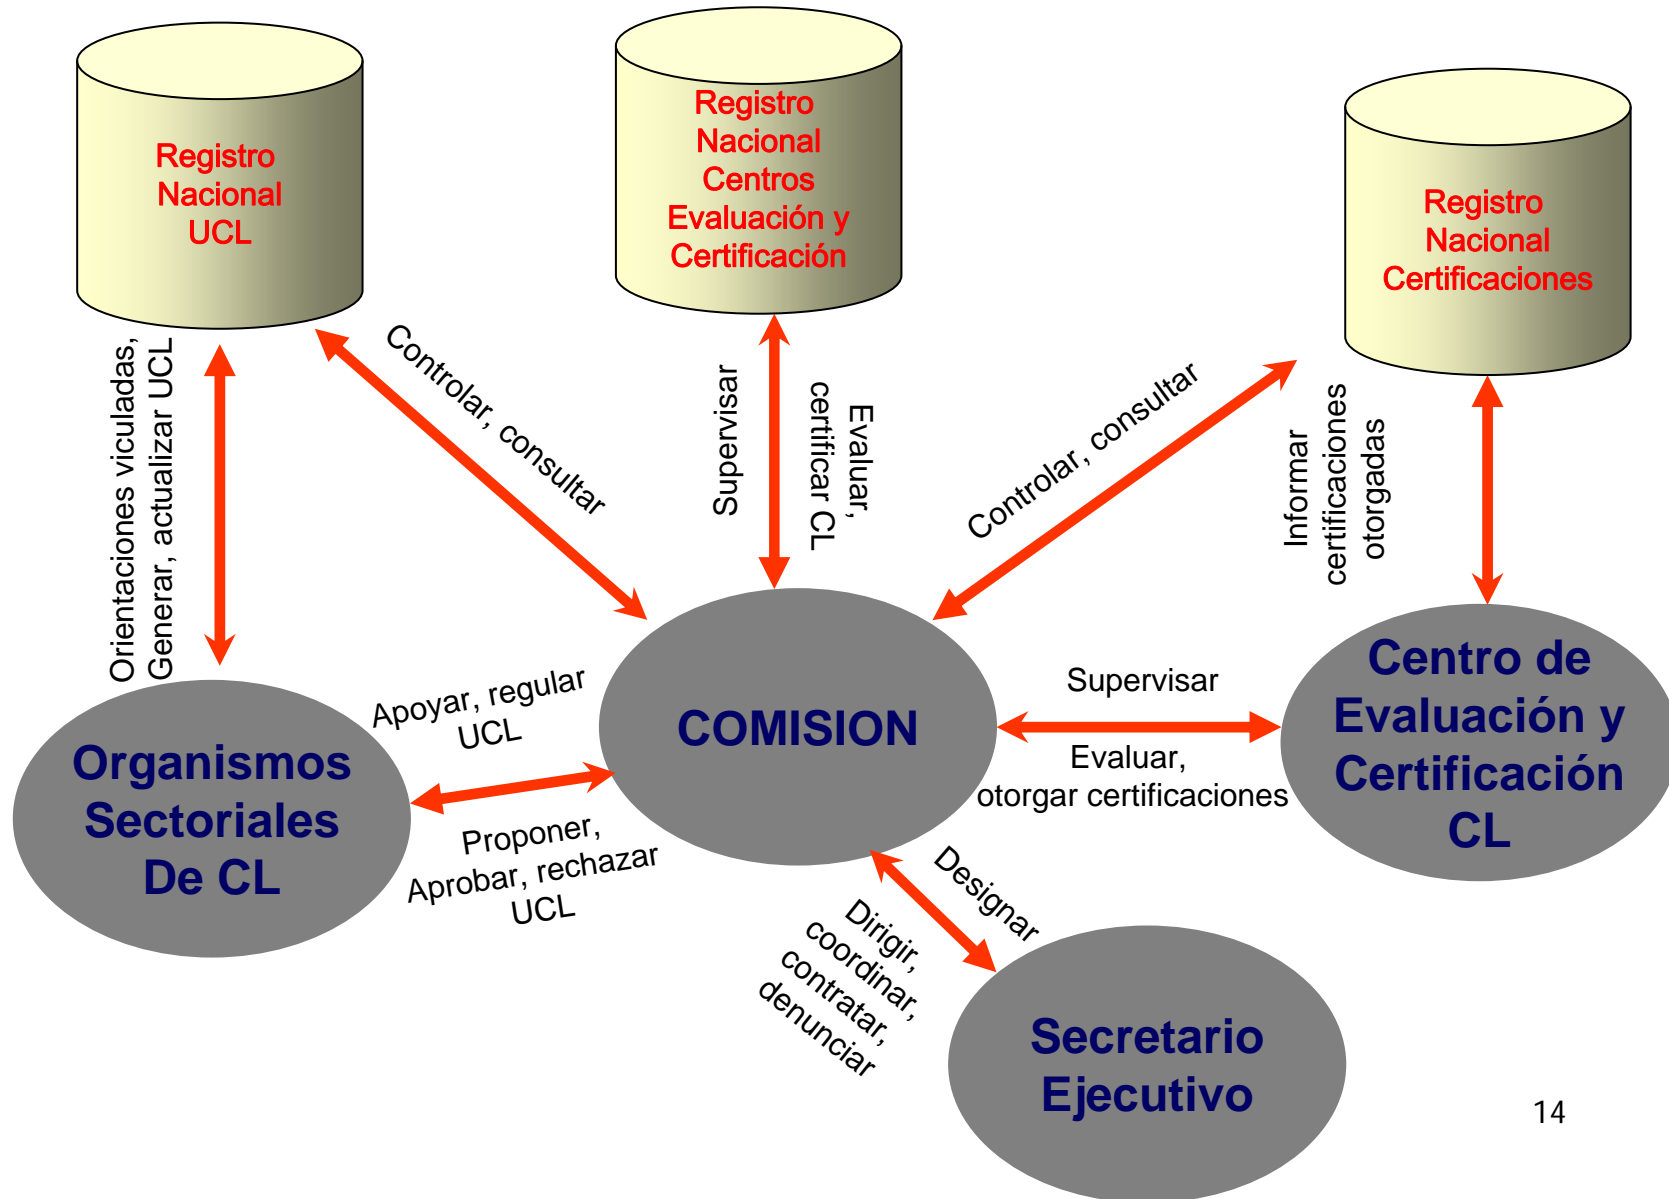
Registro Nacional UCL

Registro Nacional Centros Evaluación y Certificación

Registro Nacional Certificaciones

Orientaciones viculadas, Generar, actualizar UCL

Controlar, consultar

Supervisar

Evaluar, certificar CL

Controlar, consultar

Informar certificaciones otorgadas

COMISION

Apoyar, regular UCL

Proponer, Aprobar, rechazar UCL

Organismos Sectoriales De CL

Supervisar

Evaluar, otorgar certificaciones

Centro de Evaluación y Certificación CL

Designar

Dirigir, coordinar, contratar, denunciar

Secretario Ejecutivo

14